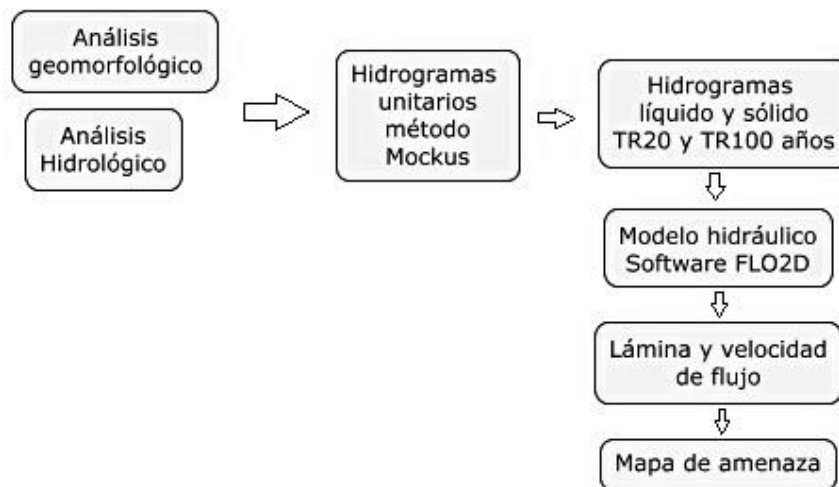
Análisis geomorfológico

Análisis Hidrológico

Hidrogramas unitarios método Mockus

Hidrogramas líquido y sólido TR20 y TR100 años

Modelo hidráulico Software FLO2D

Lámina y velocidad de flujo

Mapa de amenaza